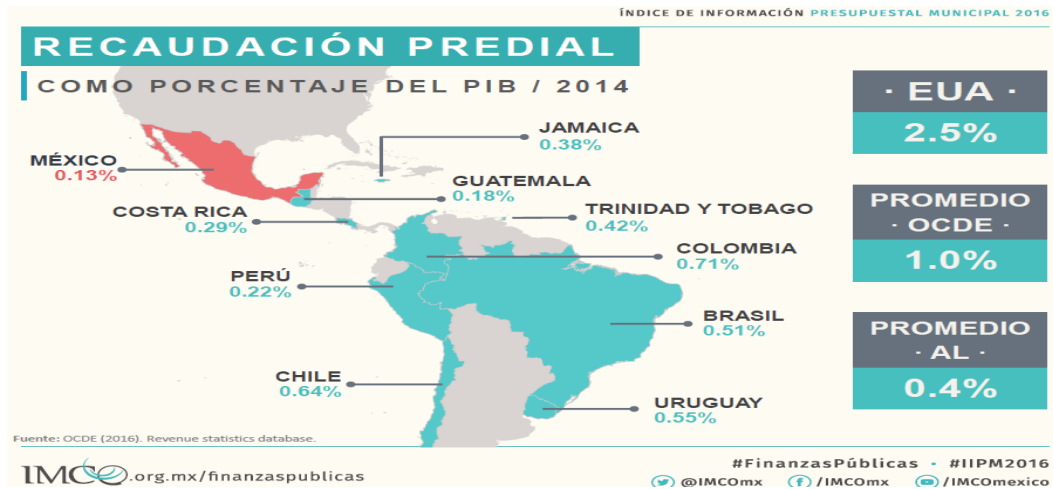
ÍNDICE DE INFORMACIÓN PRESUPUESTAL MUNICIPAL 2016

RECAUDACIÓN PREDIAL

COMO PORCENTAJE DEL PIB / 2014

JAMAICA
0.38%

MÉXICO
0.13%

GUATEMALA
0.18%

COSTA RICA
0.29%

TRINIDAD Y TOBAGO
0.42%

COLOMBIA
0.71%

PERÚ
0.22%

BRASIL
0.51%

CHILE
0.64%

URUGUAY
0.55%

· EUA ·
2.5%

PROMEDIO
· OCDE ·
1.0%

PROMEDIO
· AL ·
0.4%

Fuente: OCDE (2016). Revenue statistics database.

IMCO.org.mx/finanzaspublicas

#FinanzasPúblicas · #IIPM2016

@IMCOmx /IMCOmx /IMCOmexico